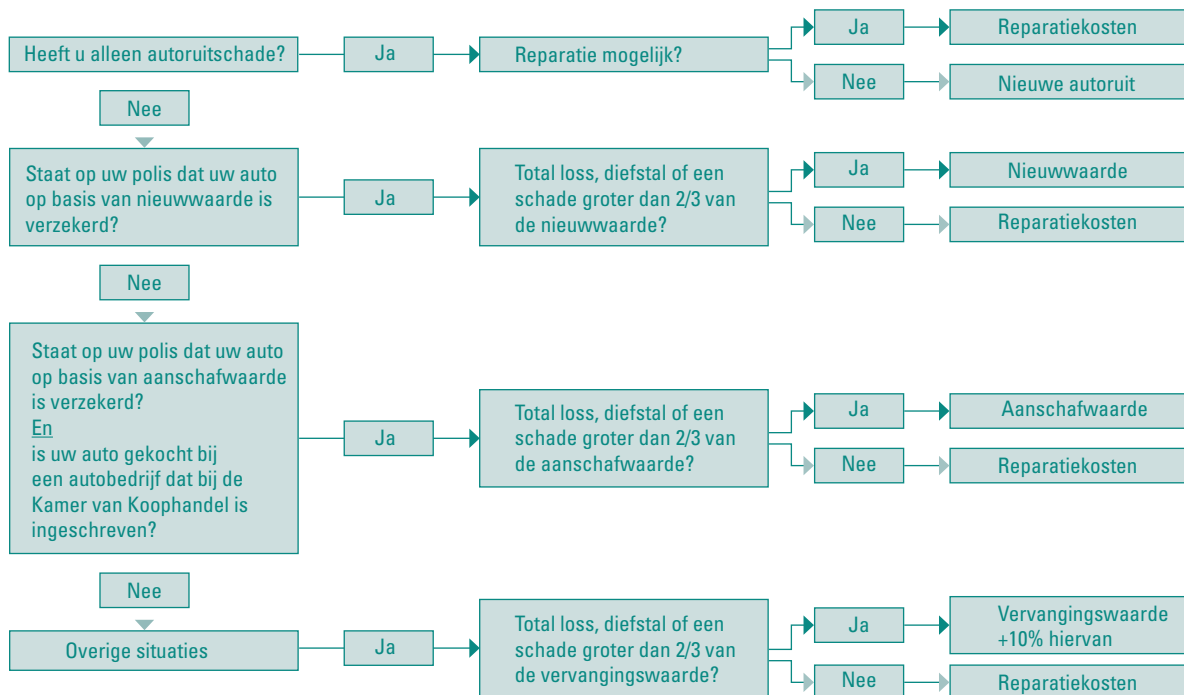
Heeft u alleen autoruitschade?

Ja

Reparatie mogelijk?

Ja

Reparatiekosten

Nee

Nieuwe autoruit

Nee

Staat op uw polis dat uw auto op basis van nieuwwaarde is verzekerd?

Ja

Total loss, diefstal of een schade groter dan 2/3 van de nieuwwaarde?

Ja

Nieuwwaarde

Nee

Reparatiekosten

Nee

Staat op uw polis dat uw auto op basis van aanschafwaarde is verzekerd?
En
is uw auto gekocht bij een autobedrijf dat bij de Kamer van Koophandel is ingeschreven?

Ja

Total loss, diefstal of een schade groter dan 2/3 van de aanschafwaarde?

Ja

Aanschafwaarde

Nee

Reparatiekosten

Nee

Overige situaties

Ja

Total loss, diefstal of een schade groter dan 2/3 van de vervangingswaarde?

Ja

Vervangingswaarde +10% hiervan

Nee

Reparatiekosten